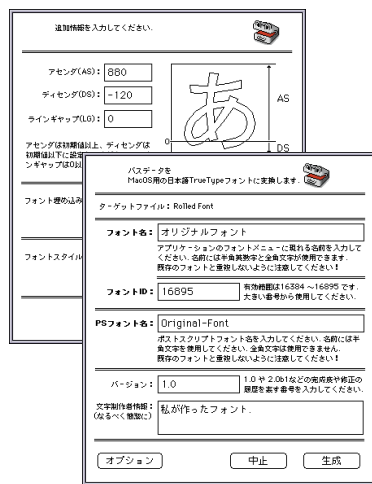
追加情報を入力してください。

アセンダ(AS)： 880

ディセンダ(DS)： -120

ラインギャップ(LG)： 0

あ

AS

DS

0

アセンダは初期値以上、ディセンダは初期値以下に設定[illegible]ンギャップは0以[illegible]

フォント種の込み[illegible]

フォントスタイル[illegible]

パスデータをMacOS用の日本語TrueTypeフォントに変換します。

ターゲットファイル： Rolled Font

フォント名： オリジナルフォント

アプリケーションのフォントメニューに現れる名前を入力してください。名前には半角英数字と全角文字が使用できます。既存のフォントと重複しないように注意してください！

フォントID： 16895

有効範囲は16384～16895です。大きい番号から使用してください。

PSフォント名： Original-Font

ポストスクリプトフォント名を入力してください。名前には半角文字を使用してください。全角文字は使用できません。既存のフォントと重複しないように注意してください！

バージョン： 1.0

1.0 や 2.0b1などの完成度や修正の程度を表す番号を入力してください。

文字制作者情報：(なるべく簡潔に)

私が作ったフォント。

オプション

中止

生成